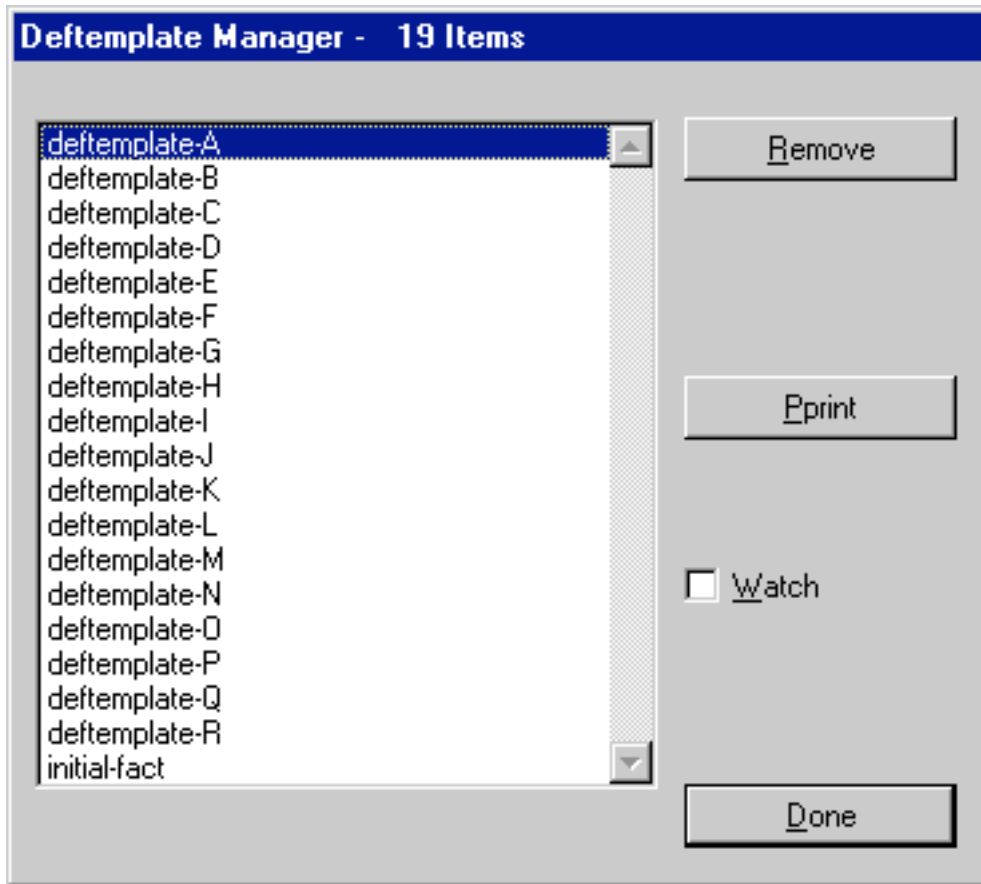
Deftemplate Manager - 19 Items

deftemplate-A
deftemplate-B
deftemplate-C
deftemplate-D
deftemplate-E
deftemplate-F
deftemplate-G
deftemplate-H
deftemplate-I
deftemplate-J
deftemplate-K
deftemplate-L
deftemplate-M
deftemplate-N
deftemplate-O
deftemplate-P
deftemplate-Q
deftemplate-R
initial-fact

Remove

Pprint

Watch

Done